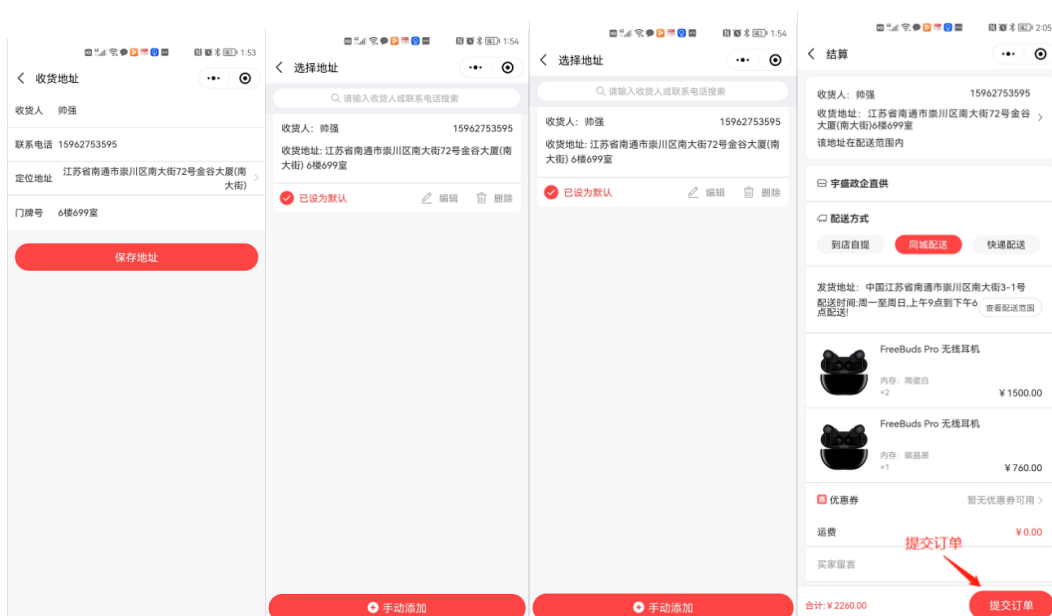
1:53
收货地址
收货人 帅强
联系电话 15962753595
定位地址 江苏省南通市崇川区南大街72号金谷大厦(南大街)
门牌号 6楼699室
保存地址

1:54
选择地址
请输入收货人或联系电话搜索
收货人：帅强 15962753595
收货地址: 江苏省南通市崇川区南大街72号金谷大厦(南大街) 6楼699室
已设为默认 编辑 删除
手动添加

1:54
选择地址
请输入收货人或联系电话搜索
收货人：帅强 15962753595
收货地址: 江苏省南通市崇川区南大街72号金谷大厦(南大街) 6楼699室
已设为默认 编辑 删除
手动添加

2:05
结算
收货人：帅强 15962753595
收货地址：江苏省南通市崇川区南大街72号金谷大厦(南大街)6楼699室
该地址在配送范围内
宇盛政企直供
配送方式
到店自提 同城配送 快递配送
发货地址：中国江苏省南通市崇川区南大街3-1号
配送时间:周一至周日,上午9点到下午6点配送!
查看配送范围
FreeBuds Pro 无线耳机
内存：陶瓷白
×2
¥1500.00
FreeBuds Pro 无线耳机
内存：碳晶黑
×1
¥760.00
优惠券 暂无优惠券可用
运费 ¥0.00
买家留言
提交订单
合计: ¥2260.00
提交订单